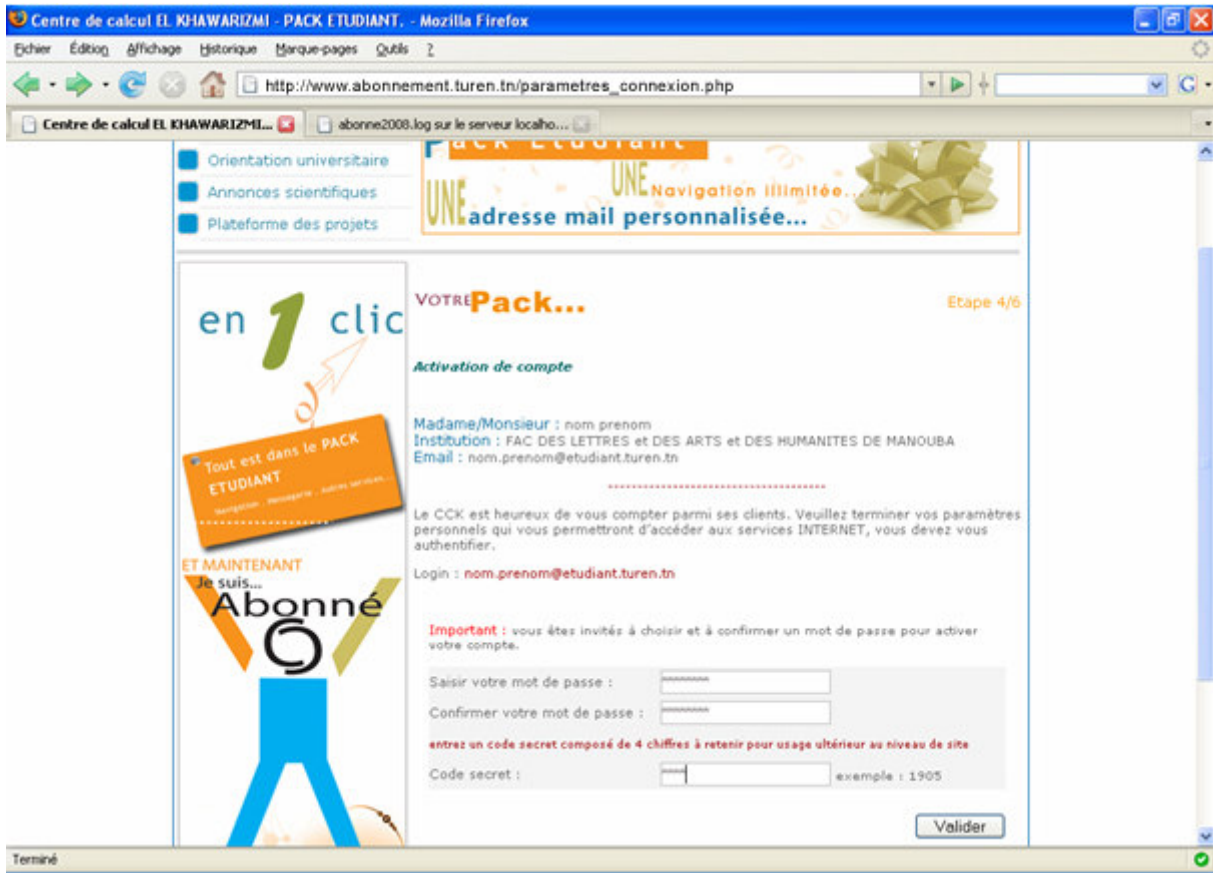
Centre de calcul EL KHAWARIZMI - PACK ETUDIANT. - Mozilla Firefox

Fichier Édition Affichage Historique Marque-pages Outils ?

http://www.abonnement.turen.tn/parametres_connexion.php

Centre de calcul EL KHAWARIZMI...

abonne2008.log sur le serveur localho...

Orientation universitaire

Annonces scientifiques

Plateforme des projets

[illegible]ack Etudiant

UNE Navigation illimitée...

UNE adresse mail personnalisée...

en 1 clic

Tout est dans le PACK ETUDIANT

Navigation . Messagerie . Autres services...

ET MAINTENANT

Je suis...

Abonné

VOTRE Pack...

Etape 4/6

Activation de compte

Madame/Monsieur : nom prenom
Institution : FAC DES LETTRES et DES ARTS et DES HUMANITES DE MANOUBA
Email : nom.prenom@etudiant.turen.tn

Le CCK est heureux de vous compter parmi ses clients. Veuillez terminer vos paramètres personnels qui vous permettront d'accéder aux services INTERNET, vous devez vous authentifier.

Login : nom.prenom@etudiant.turen.tn

Important : vous êtes invités à choisir et à confirmer un mot de passe pour activer votre compte.

Saisir votre mot de passe :

Confirmer votre mot de passe :

entrez un code secret composé de 4 chiffres à retenir pour usage ultérieur au niveau de site

Code secret :

exemple : 1905

Valider

Terminé